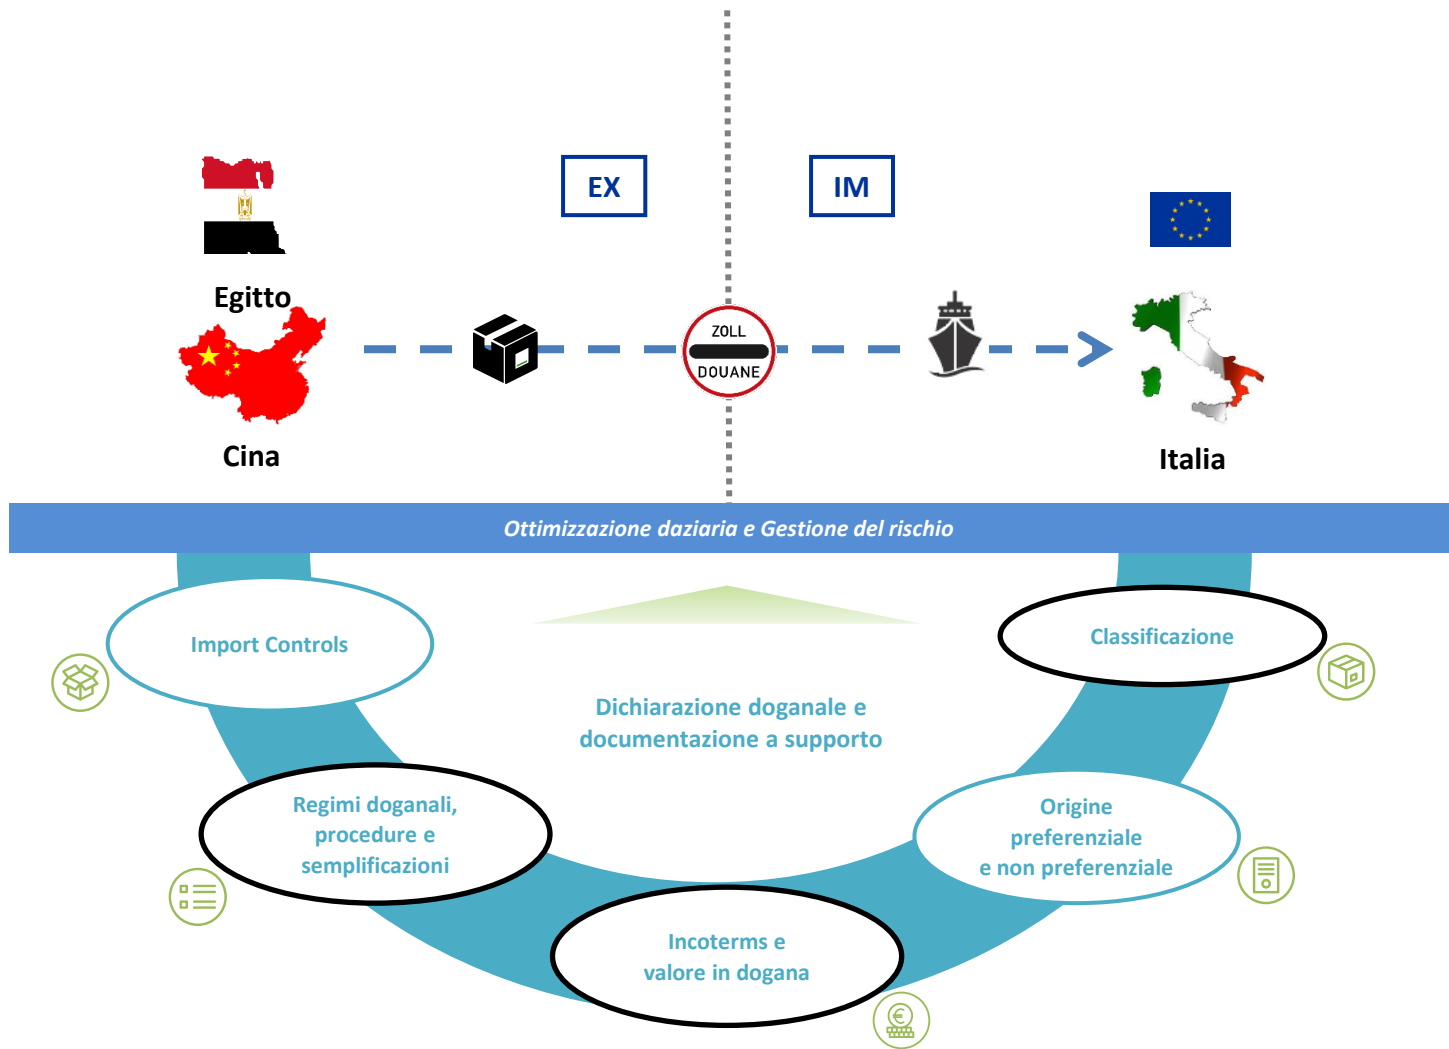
EX

IM

Egitto

Cina

ZOLL

DOUANE

Italia

Ottimizzazione daziaria e Gestione del rischio

Import Controls

Classificazione

Dichiarazione doganale e documentazione a supporto

Regimi doganali, procedure e semplificazioni

Origine preferenziale e non preferenziale

Incoterms e valore in dogana